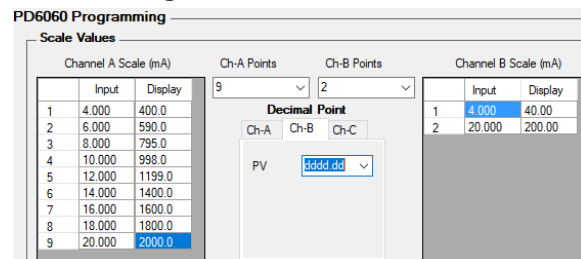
PD6060 Programming

Scale Values

Channel A Scale (mA)

| | Input | Display |
|---|---|---|
| 1 | 4.000 | 400.0 |
| 2 | 6.000 | 590.0 |
| 3 | 8.000 | 795.0 |
| 4 | 10.000 | 998.0 |
| 5 | 12.000 | 1199.0 |
| 6 | 14.000 | 1400.0 |
| 7 | 16.000 | 1600.0 |
| 8 | 18.000 | 1800.0 |
| 9 | 20.000 | 2000.0 |

Ch-A Points
9

Ch-B Points
2

Decimal Point
Ch-A Ch-B Ch-C

PV dddd.dd

Channel B Scale (mA)

| | Input | Display |
|---|---|---|
| 1 | 4.000 | 40.00 |
| 2 | 20.000 | 200.00 |